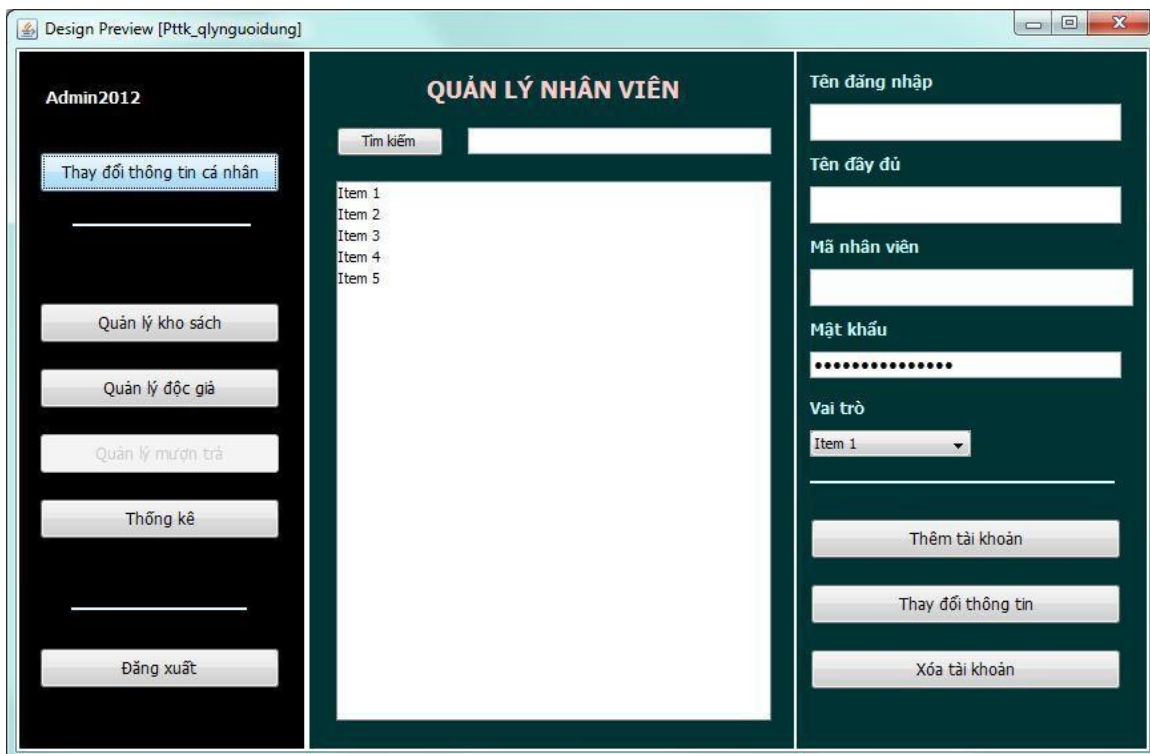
Design Preview [Pttk_qlynguoidung]

Admin2012

Thay đổi thông tin cá nhân

Quản lý kho sách

Quản lý độc giả

Quản lý mượn trả

Thống kê

Đăng xuất

QUẢN LÝ NHÂN VIÊN

Tìm kiếm

Item 1
Item 2
Item 3
Item 4
Item 5

Tên đăng nhập

Tên đây đủ

Mã nhân viên

Mật khẩu

•••••••••••••••

Vai trò

Item 1

Thêm tài khoản

Thay đổi thông tin

Xóa tài khoản